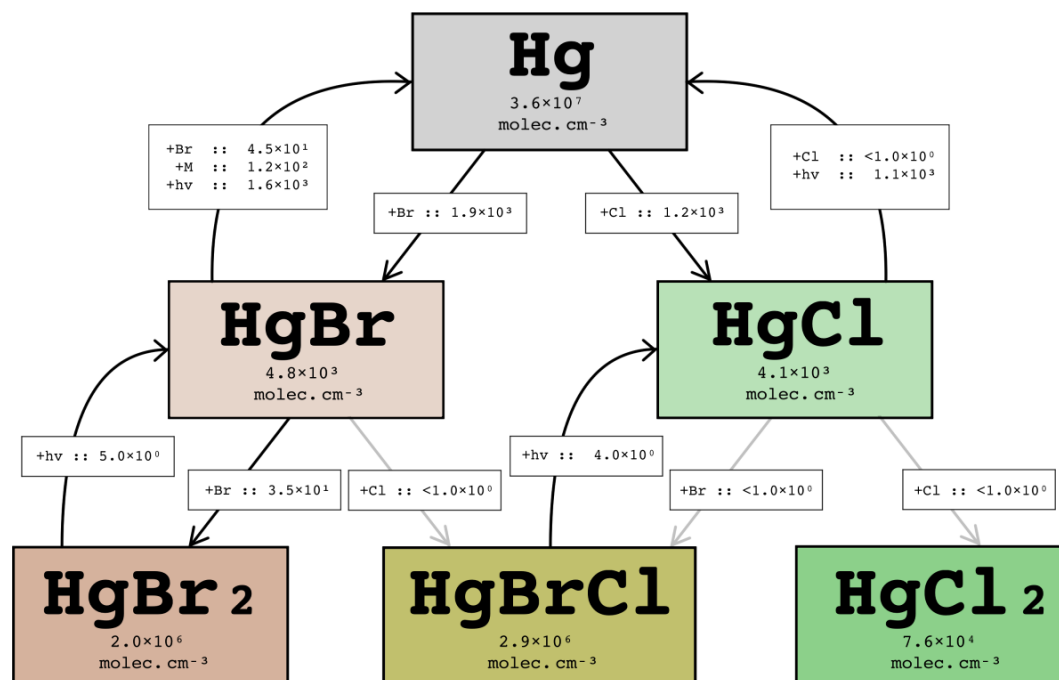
Hg
$3.6\times10^{7}$ molec.cm$^{-3}$

+Br :: $4.5\times10^{1}$
+M :: $1.2\times10^{2}$
+hv :: $1.6\times10^{3}$

+Br :: $1.9\times10^{3}$

+Cl :: $1.2\times10^{3}$

+Cl :: $<1.0\times10^{0}$
+hv :: $1.1\times10^{3}$

HgBr
$4.8\times10^{3}$ molec.cm$^{-3}$

HgCl
$4.1\times10^{3}$ molec.cm$^{-3}$

+hv :: $5.0\times10^{0}$

+Br :: $3.5\times10^{1}$

+Cl :: $<1.0\times10^{0}$

+hv :: $4.0\times10^{0}$

+Br :: $<1.0\times10^{0}$

+Cl :: $<1.0\times10^{0}$

$HgBr_2$
$2.0\times10^{6}$ molec.cm$^{-3}$

HgBrCl
$2.9\times10^{6}$ molec.cm$^{-3}$

$HgCl_2$
$7.6\times10^{4}$ molec.cm$^{-3}$